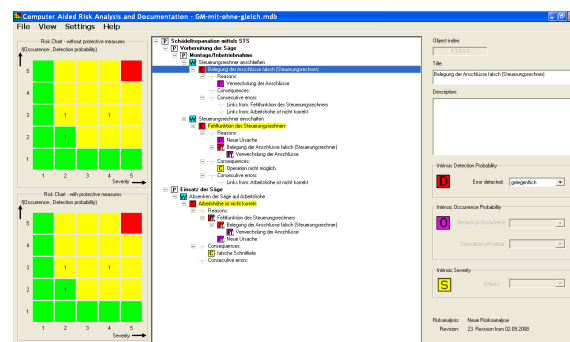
Computer Aided Risk Analysis and Documentation - GM-mit-ohne-gleich.mdb

File View Settings Help

Risk Chart - without protective measures
(Occurrence, Detection probability)

| 5 | | | | | |
|---|---|---|---|---|---|
| 4 | | | | | |
| 3 | | 1 | | 1 | |
| 2 | | 1 | | | |
| 1 | | | | | |
| | 1 | 2 | 3 | 4 | 5 |

Severity

Risk Chart - with protective measures
(Occurrence, Detection probability)

| 5 | | | | | |
|---|---|---|---|---|---|
| 4 | | | | | |
| 3 | | 1 | | 1 | |
| 2 | | 1 | | | |
| 1 | | | | | |
| | 1 | 2 | 3 | 4 | 5 |

Severity

P Schädeltrepanation mittels STS
P Vorbereitung der Säge
P Montage/Inbetriebnahme
W Steuerungsrechner anschließen
F Belegung der Anschlüsse falsch (Steuerungsrechner)
Reasons:
P Verwechslung der Anschlüsse
Consequences:
Consecutive errors:
Links from: Fehlfunktion des Steuerungsrechners
Links from: Arbeitshöhe ist nicht korrekt
W Steuerungsrechner einschalten
F Fehlfunktion des Steuerungsrechners
Reasons:
P Neue Ursache
F Belegung der Anschlüsse falsch (Steuerungsrechner)
P Verwechslung der Anschlüsse
Consequences:
C Operation nicht möglich
Consecutive errors:
Links from: Arbeitshöhe ist nicht korrekt
P Einsatz der Säge
W Absenken der Säge auf Arbeitshöhe
F Arbeitshöhe ist nicht korrekt
Reasons:
F Fehlfunktion des Steuerungsrechners
F Belegung der Anschlüsse falsch (Steuerungsrechner)
P Verwechslung der Anschlüsse
P Neue Ursache
Consequences:
C falsche Schnittiefe
Consecutive errors:

Object index:
1.1.1.1.1

Title:
Belegung der Anschlüsse falsch (Steuerungsrechner)

Description:

Intrinsic Detection Probability
D Error detected: gelegentlich

Intrinsic Occurrence Probability
O Reason of Occurrence:
Description of Failure:

Intrinsic Severity
S Effects:

Riskanalysis: Neue Risikoanalyse
Revision: 23. Revision from 02.09.2008